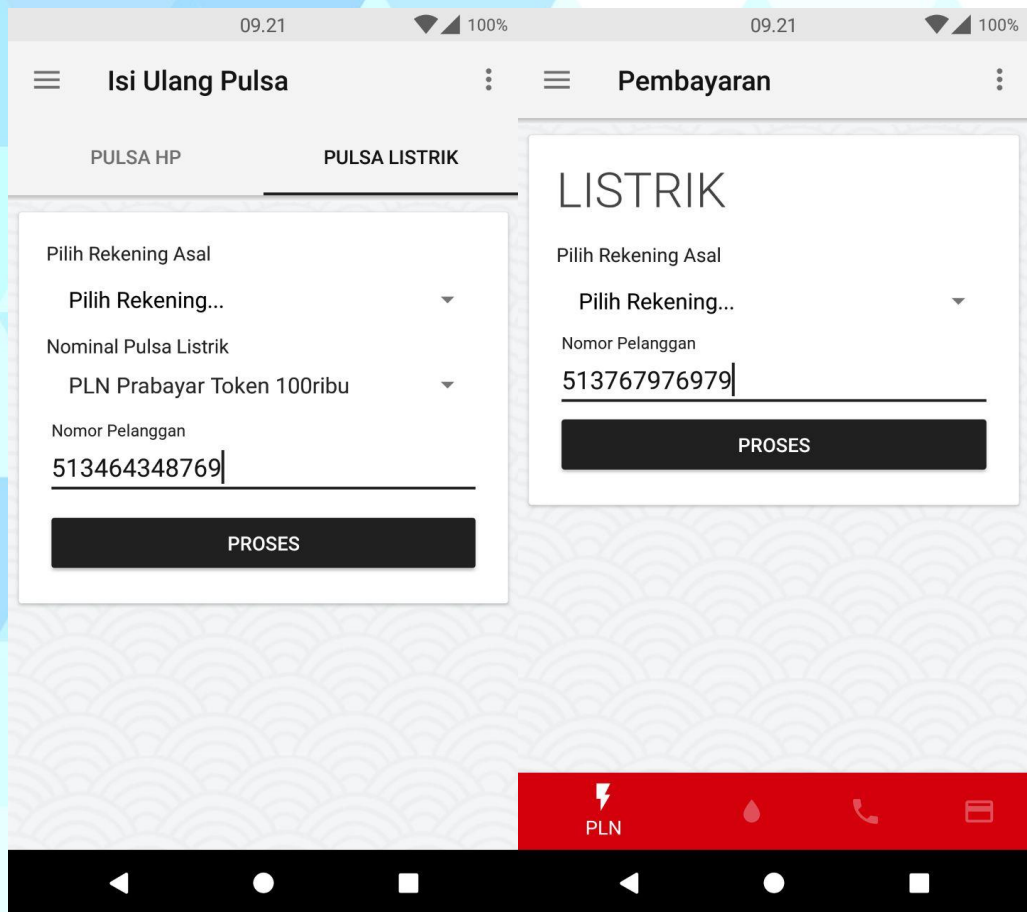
09.21 100%

Isi Ulang Pulsa

PULSA HP

PULSA LISTRIK

Pilih Rekening Asal

Pilih Rekening...

Nominal Pulsa Listrik

PLN Prabayar Token 100ribu

Nomor Pelanggan

513464348769

PROSES

09.21 100%

Pembayaran

LISTRIK

Pilih Rekening Asal

Pilih Rekening...

Nomor Pelanggan

513767976979

PROSES

PLN